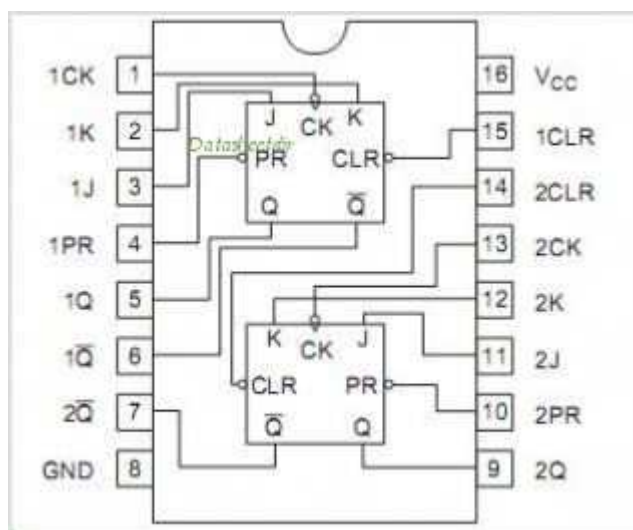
1CK 1
1K 2
1J 3
1PR 4
1Q 5
$1\overline{Q}$ 6
$2\overline{Q}$ 7
GND 8

16 $V_{CC}$
15 1CLR
14 2CLR
13 2CK
12 2K
11 2J
10 2PR
9 2Q

J
CK
K
Datasheet4u
PR
CLR
Q
$\overline{Q}$

K
CK
J
CLR
PR
$\overline{Q}$
Q